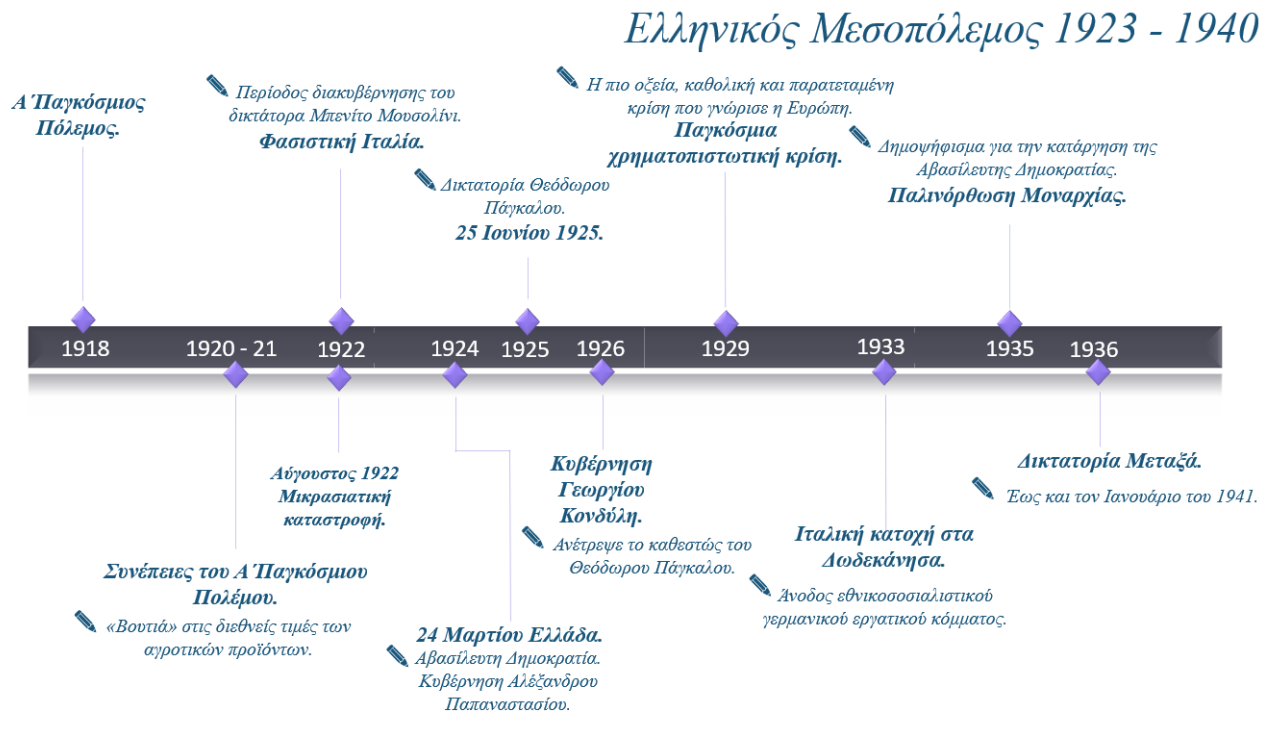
Ελληνικός Μεσοπόλεμος 1923 - 1940

Α΄Παγκόσμιος Πόλεμος.

Περίοδος διακυβέρνησης του δικτάτορα Μπενίτο Μουσολίνι.
Φασιστική Ιταλία.

Δικτατορία Θεόδωρου Πάγκαλου.
25 Ιουνίου 1925.

Η πιο οξεία, καθολική και παρατεταμένη κρίση που γνώρισε η Ευρώπη.
Παγκόσμια χρηματοπιστωτική κρίση.

Δημοψήφισμα για την κατάργηση της Αβασίλευτης Δημοκρατίας.
Παλινόρθωση Μοναρχίας.

1918
1920 - 21
1922
1924
1925
1926
1929
1933
1935
1936

Αύγουστος 1922
Μικρασιατική καταστροφή.

Συνέπειες του Α΄Παγκόσμιου Πολέμου.
«Βουτιά» στις διεθνείς τιμές των αγροτικών προϊόντων.

24 Μαρτίου Ελλάδα.
Αβασίλευτη Δημοκρατία.
Κυβέρνηση Αλέξανδρου Παπαναστασίου.

Κυβέρνηση Γεωργίου Κονδύλη.
Ανέτρεψε το καθεστώς του Θεόδωρου Πάγκαλου.

Ιταλική κατοχή στα Δωδεκάνησα.
Άνοδος εθνικοσοσιαλιστικού γερμανικού εργατικού κόμματος.

Δικτατορία Μεταξά.
Έως και τον Ιανουάριο του 1941.